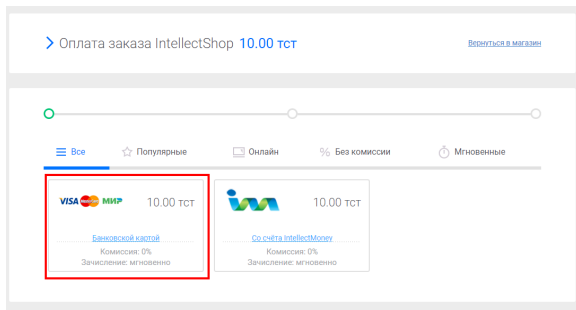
> Оплата заказа IntellectShop 10.00 тст

Вернуться в магазин

Все

Популярные

Онлайн

Без комиссии

Мгновенные

VISA MasterCard МИР

10.00 тст

Банковской картой

Комиссия: 0%

Зачисление: мгновенно

10.00 тст

Со счёта IntellectMoney

Комиссия: 0%

Зачисление: мгновенно